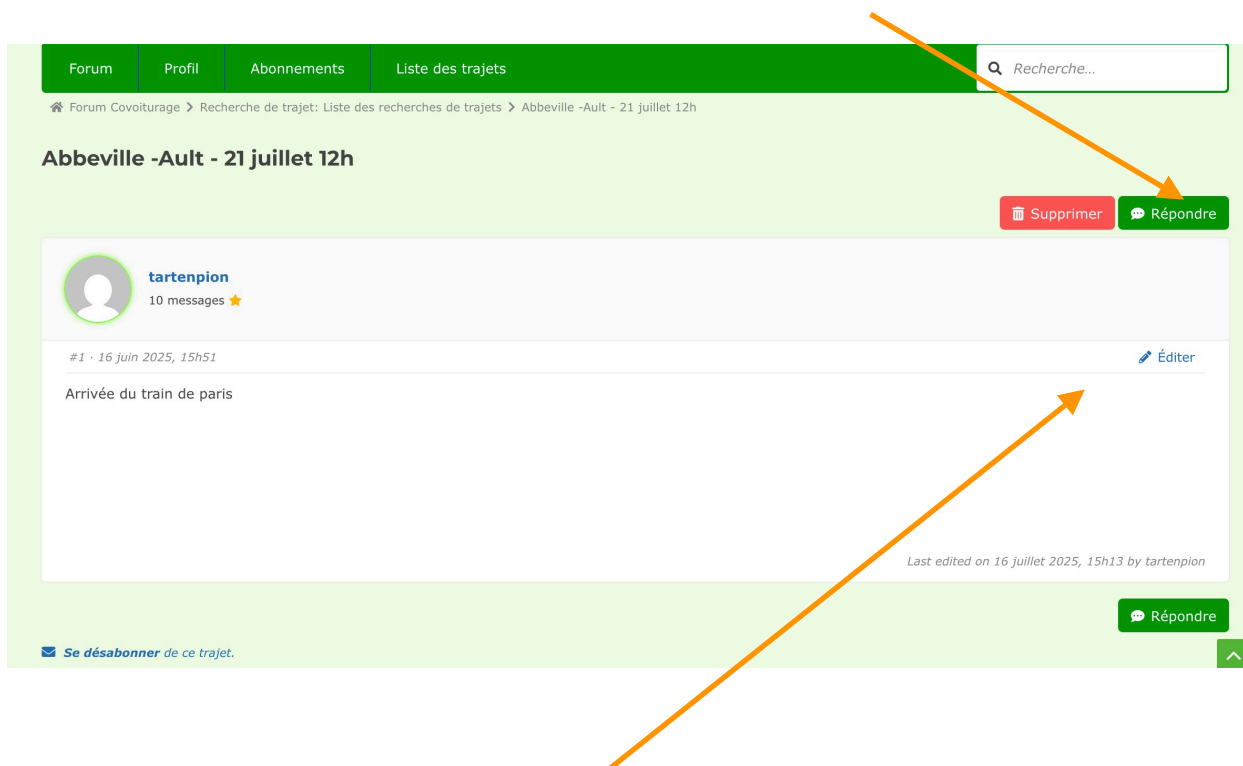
Forum Profil Abonnements Liste des trajets

Recherche...

Forum Covoiturage > Recherche de trajet: Liste des recherches de trajets > Abbeville -Ault - 21 juillet 12h

Abbeville -Ault - 21 juillet 12h

Supprimer Répondre

tartenpion
10 messages

#1 · 16 juin 2025, 15h51

Éditer

Arrivée du train de paris

Last edited on 16 juillet 2025, 15h13 by tartenpion

Répondre

Se désabonner de ce trajet.